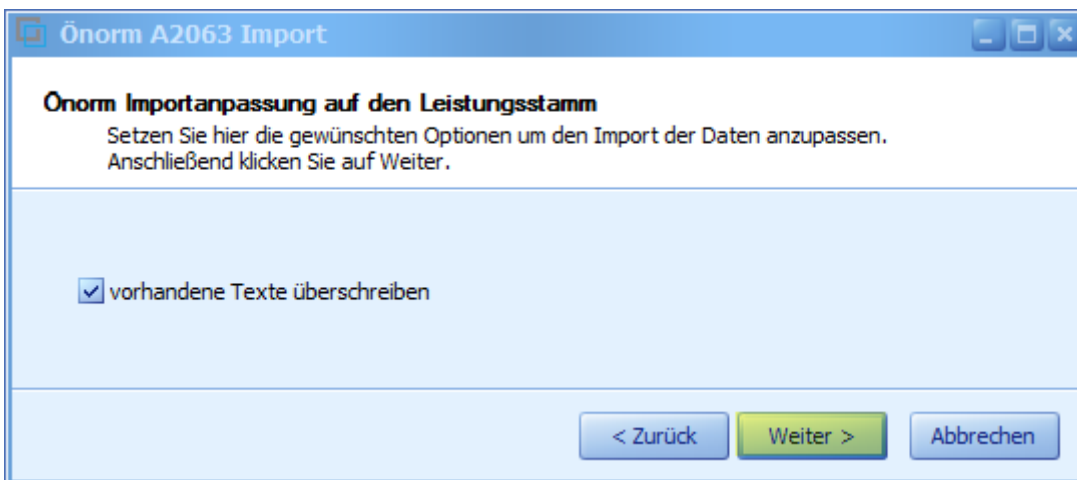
Önorm A2063 Import

Önorm Importanpassung auf den Leistungsstamm

Setzen Sie hier die gewünschten Optionen um den Import der Daten anzupassen. Anschließend klicken Sie auf Weiter.

vorhandene Texte überschreiben

< Zurück

Weiter >

Abbrechen